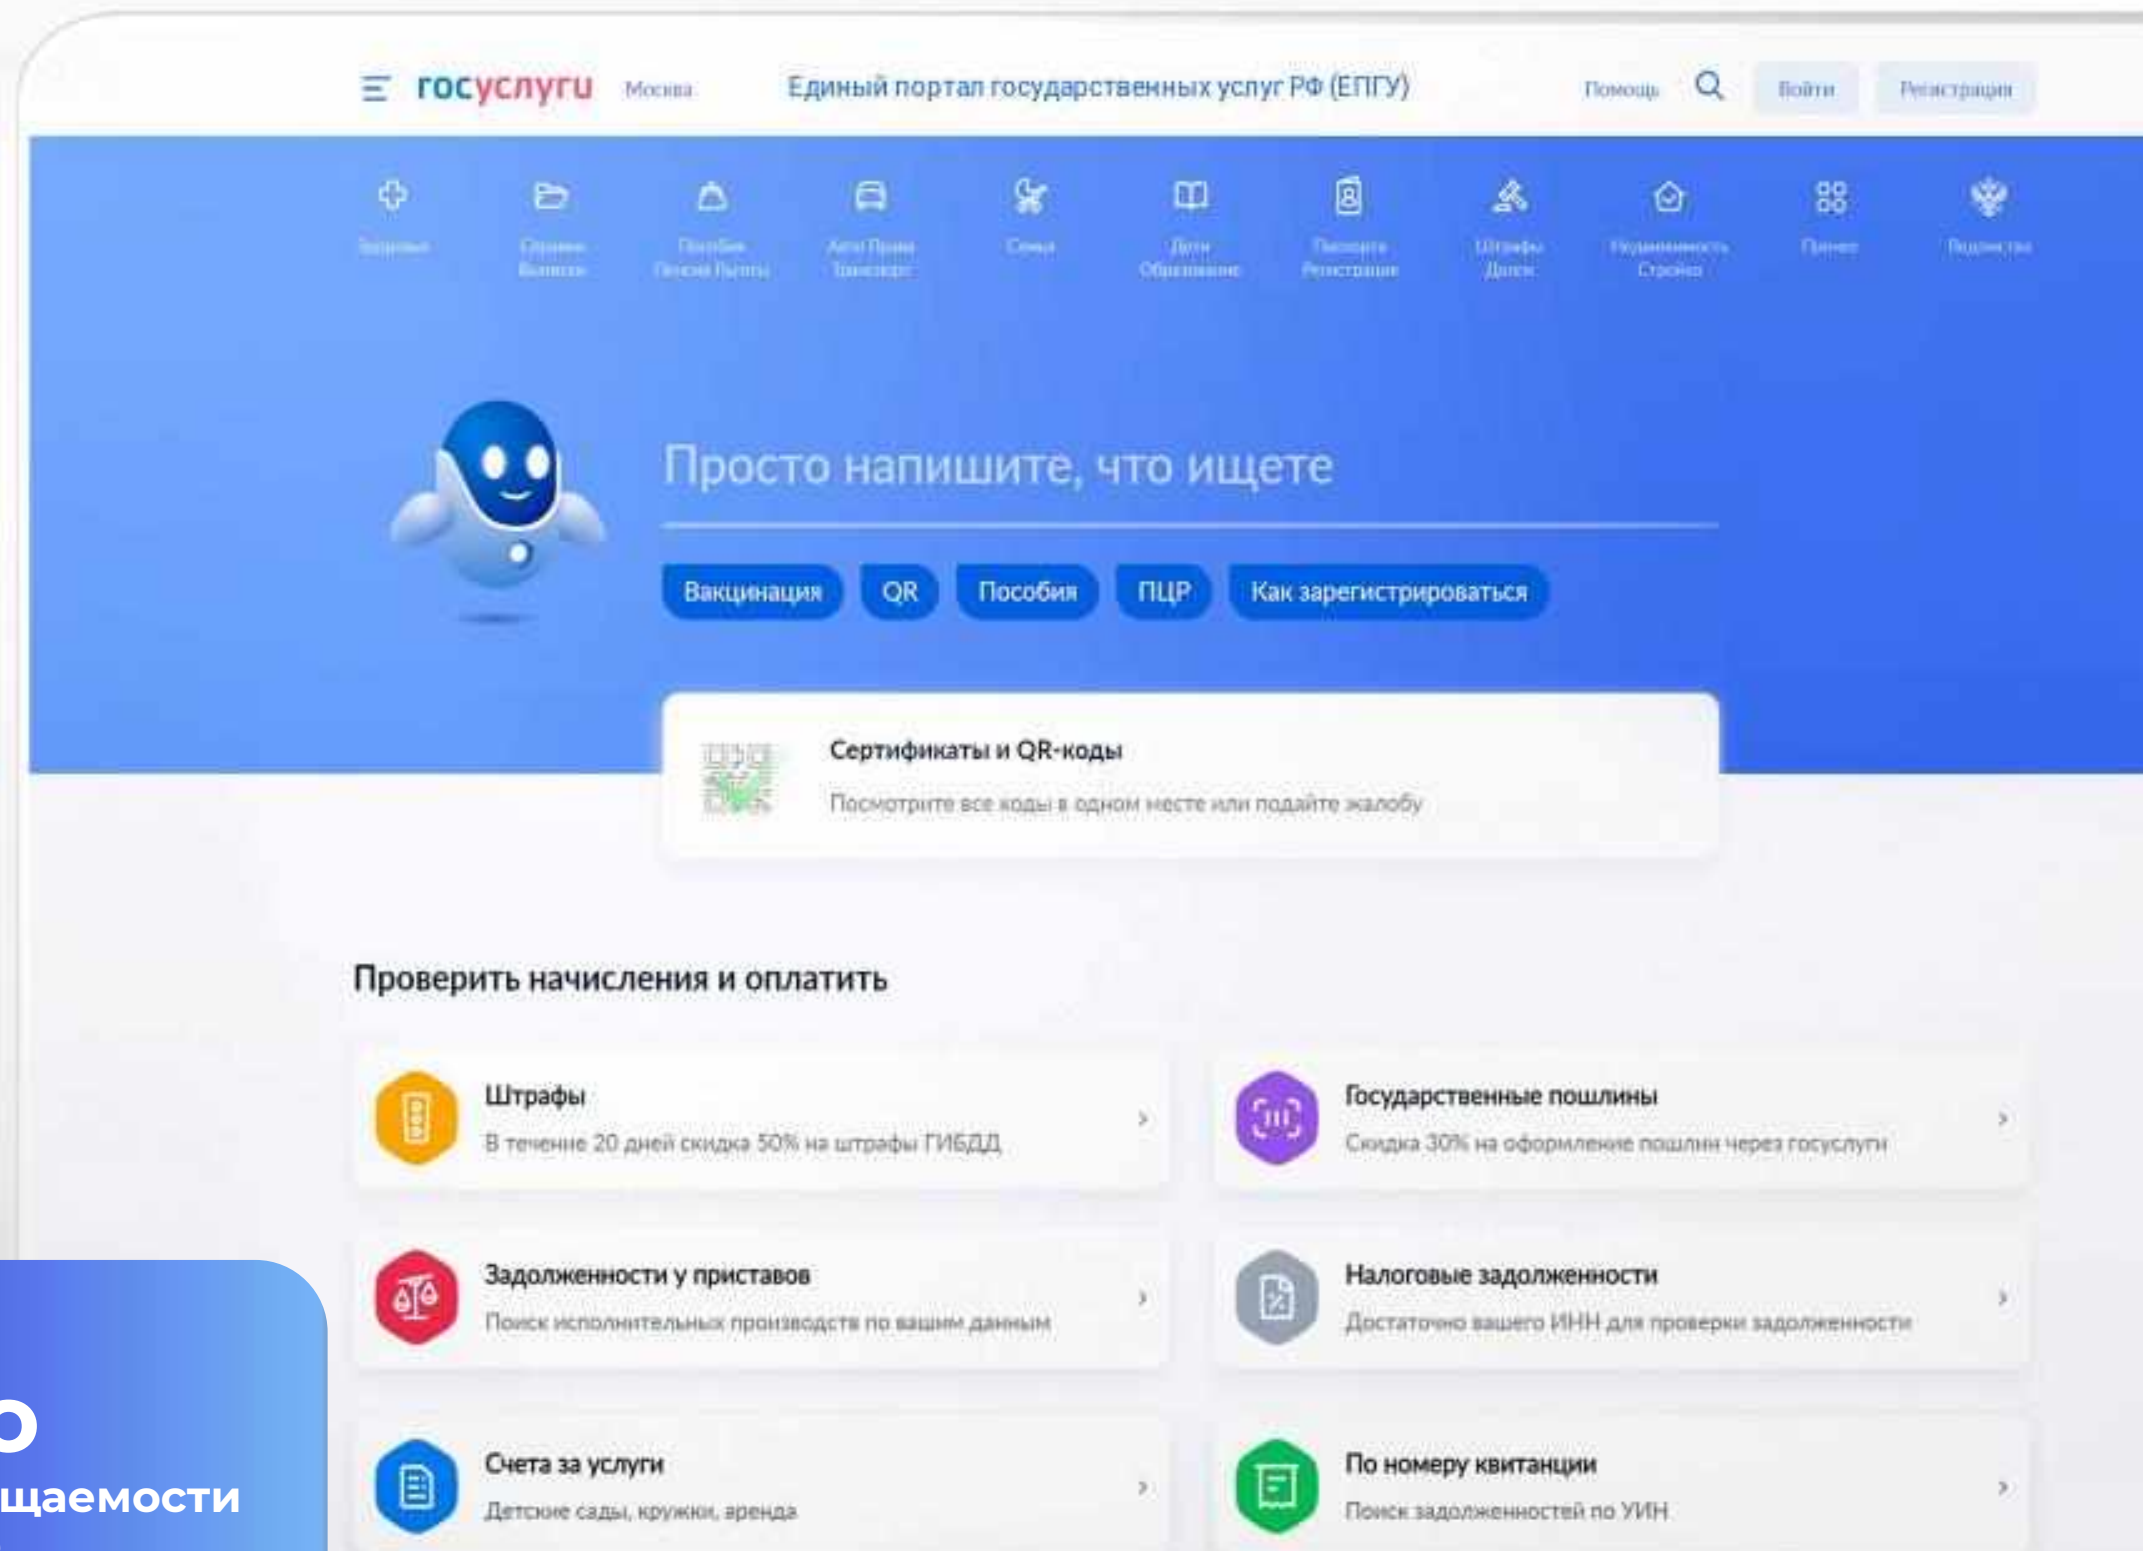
госуслуги Москва Единый портал государственных услуг РФ (ЕПГУ) Помощь Войти Регистрация

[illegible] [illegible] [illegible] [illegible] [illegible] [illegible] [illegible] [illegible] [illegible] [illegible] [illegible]

Просто напишите, что ищете

Вакцинация QR Пособия ПЦР Как зарегистрироваться

Сертификаты и QR-коды
Посмотрите все коды в одном месте или подайте жалобу

Проверить начисления и оплатить

Штрафы
В течение 20 дней скидка 50% на штрафы ГИБДД

Государственные пошлины
Скидка 30% на оформление пошлин через госуслуги

Задолженности у приставов
Поиск исполнительных производств по вашим данным

Налоговые задолженности
Достаточно вашего ИНН для проверки задолженности

Счета за услуги
Детские сады, кружки, аренда

По номеру квитанции
Поиск задолженностей по УИН

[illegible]
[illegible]щаемости